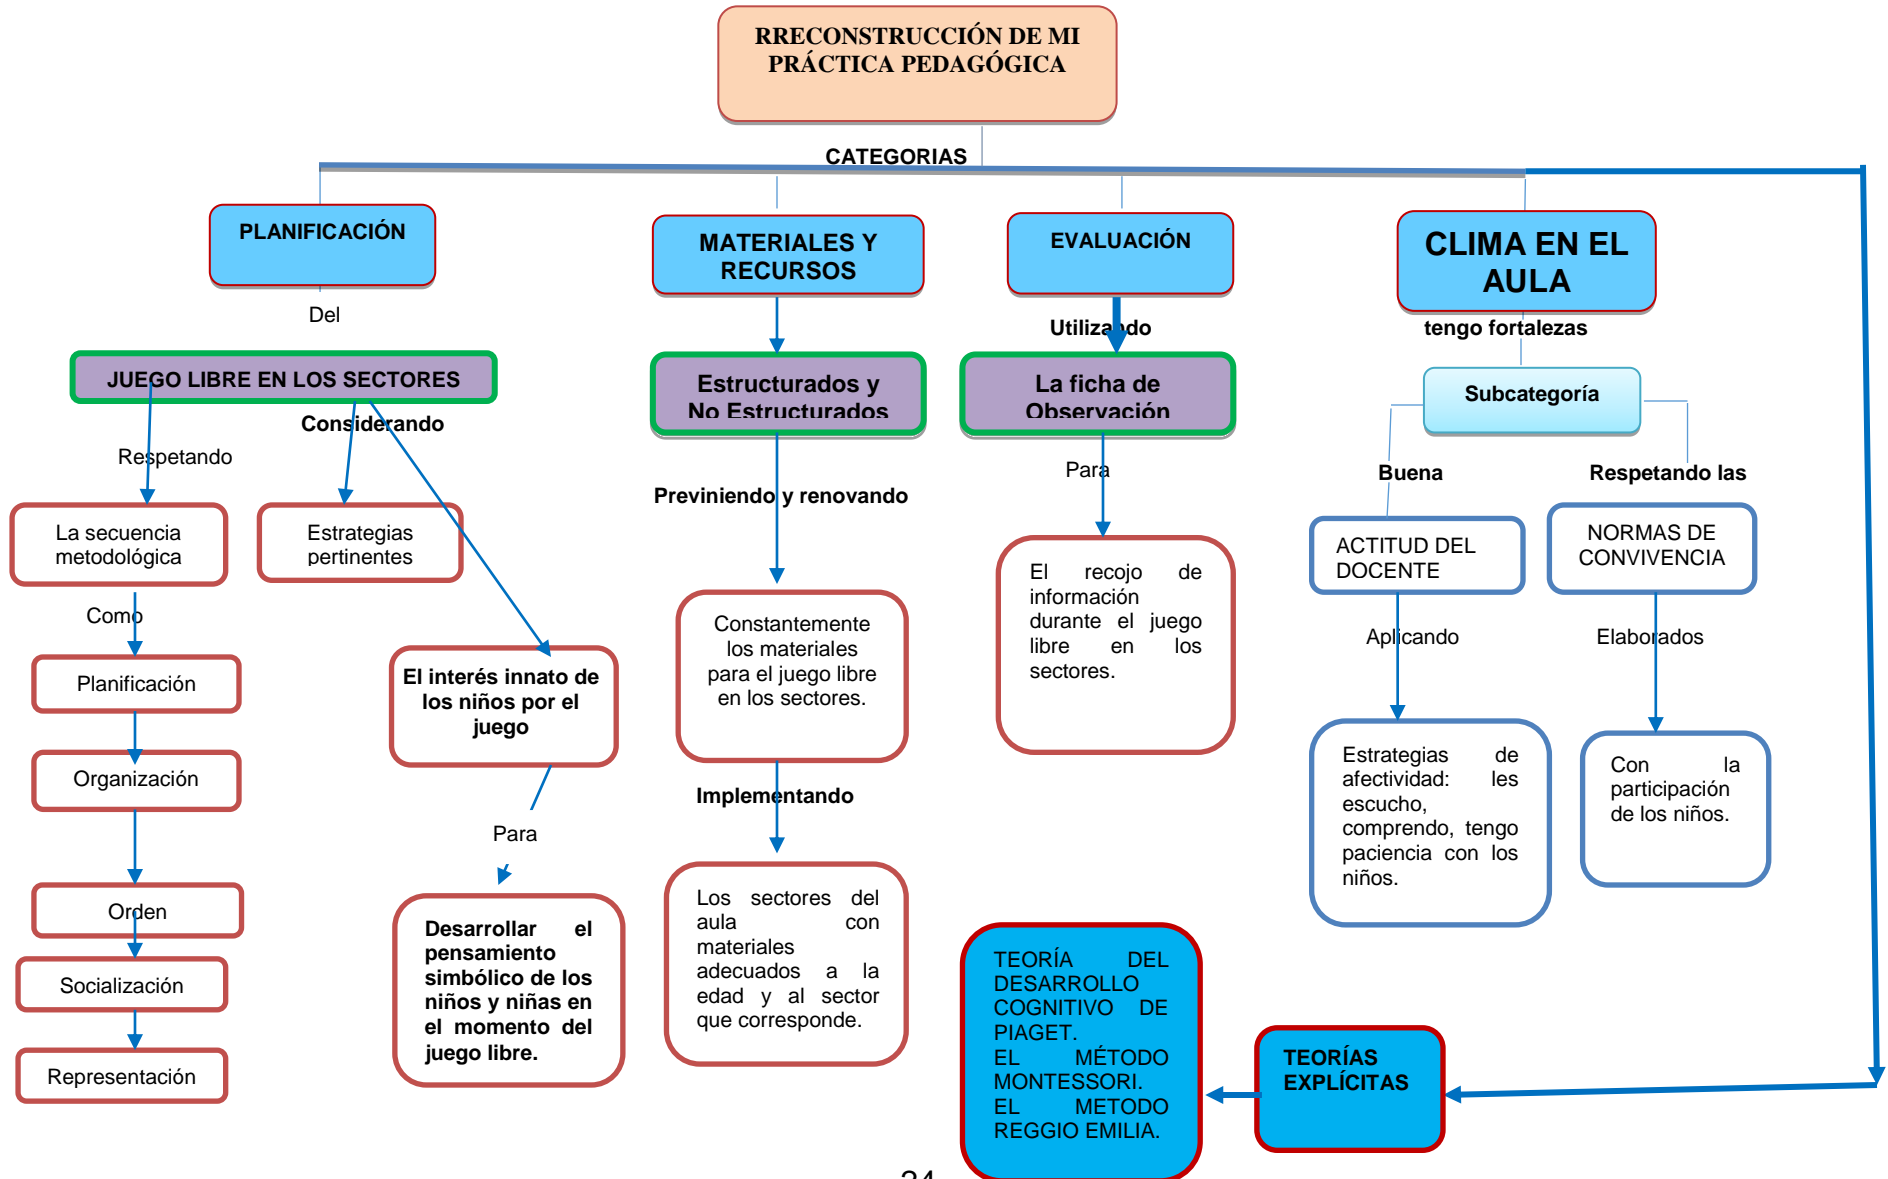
RRECONSTRUCCIÓN DE MI PRÁCTICA PEDAGÓGICA

CATEGORIAS

PLANIFICACIÓN

MATERIALES Y RECURSOS

EVALUACIÓN

CLIMA EN EL AULA

Del

JUEGO LIBRE EN LOS SECTORES

Considerando

Respetando

La secuencia metodológica

Estrategias pertinentes

Como

Planificación

Organización

Orden

Socialización

Representación

El interés innato de los niños por el juego

Para

Desarrollar el pensamiento simbólico de los niños y niñas en el momento del juego libre.

Estructurados y No Estructurados

Previniendo y renovando

Constantemente los materiales para el juego libre en los sectores.

Implementando

Los sectores del aula con materiales adecuados a la edad y al sector que corresponde.

Utilizando

La ficha de Observación

Para

El recojo de información durante el juego libre en los sectores.

tengo fortalezas

Subcategoría

Buena

Respetando las

ACTITUD DEL DOCENTE

NORMAS DE CONVIVENCIA

Aplicando

Elaborados

Estrategias de afectividad: les escucho, comprendo, tengo paciencia con los niños.

Con la participación de los niños.

TEORÍA DEL DESARROLLO COGNITIVO DE PIAGET.
EL MÉTODO MONTESSORI.
EL METODO REGGIO EMILIA.

TEORÍAS EXPLÍCITAS

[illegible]